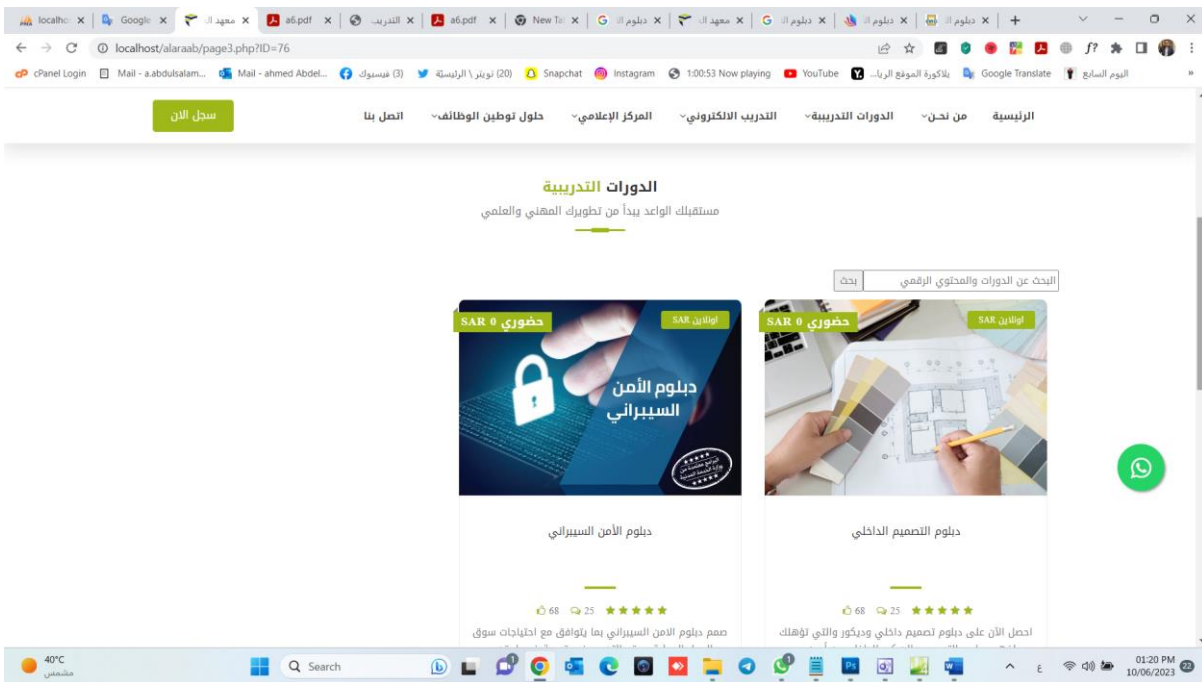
localhost | Google | معهد ال | a6.pdf | التدريب | a6.pdf | New Tab | دبلوم ال | معهد ال | دبلوم ال | دبلوم ال | دبلوم ال | +

localhost/alaraab/page3.php?ID=76

cPanel Login | Mail - a.abdulsalam... | Mail - ahmed Abdel... | (3) فيسبوك | (20) تويتر \ الرئيسة | Snapchat | Instagram | 1:00:53 Now playing | YouTube | بلاكورة الموقع الريا... | Google Translate | اليوم السابع

الرئيسية | من نحن | الدورات التدريبية | التدريب الالكتروني | المركز الإعلامي | حلول توطين الوظائف | اتصل بنا | سجل الان

الدورات التدريبية

مستقبلك الواعد يبدأ من تطويرك المهني والعلمي

البحث عن الدورات والمحتوي الرقمي | بحث

اونلاين SAR | حضوري 0 SAR

دبلوم التصميم الداخلي

25 68

احصل الآن على دبلوم تصميم داخلي وديكور والتي تؤهلك

اونلاين SAR | حضوري 0 SAR

دبلوم الأمن السيبراني

دبلوم الأمن السيبراني

25 68

صمم دبلوم الامن السيبراني بما يتوافق مع احتياجات سوق

40°C
مشمس

Search

01:20 PM
10/06/2023